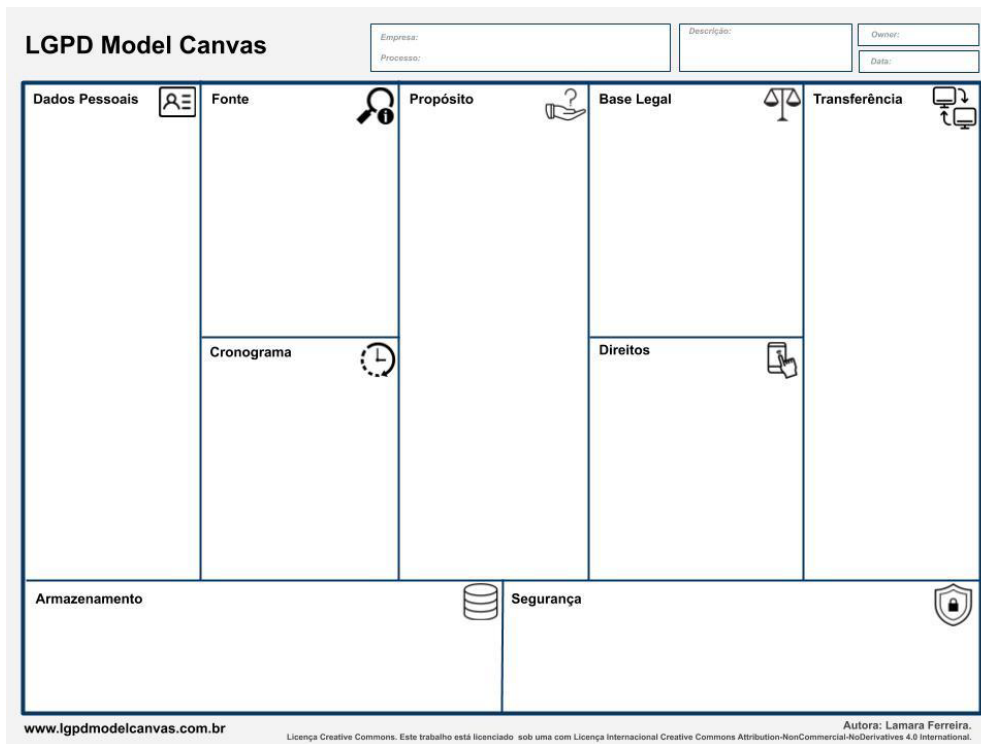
LGPD Model Canvas

Empresa:
Processo:

Descrição:

Owner:
Data:

Dados Pessoais

Fonte

Propósito

Base Legal

Transferência

Cronograma

Direitos

Armazenamento

Segurança

www.lgpdmodelcanvas.com.br

Autora: Lamara Ferreira.
Licença Creative Commons. Este trabalho está licenciado sob uma com Licença Internacional Creative Commons Attribution-NonCommercial-NoDerivatives 4.0 International.